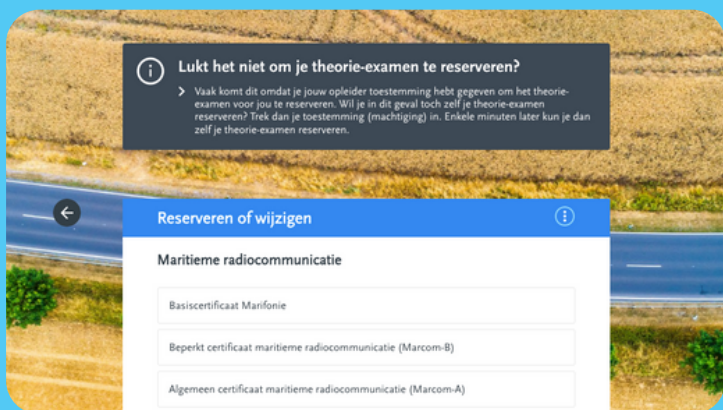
Lukt het niet om je theorie-examen te reserveren?

Vaak komt dit omdat je jouw opleider toestemming hebt gegeven om het theorie-examen voor jou te reserveren. Wil je in dit geval toch zelf je theorie-examen reserveren? Trek dan je toestemming (machtiging) in. Enkele minuten later kun je dan zelf je theorie-examen reserveren.

Reserveren of wijzigen

Maritieme radiocommunicatie

Basiscertificaat Marifonie

Beperkt certificaat maritieme radiocommunicatie (Marcom-B)

Algemeen certificaat maritieme radiocommunicatie (Marcom-A)